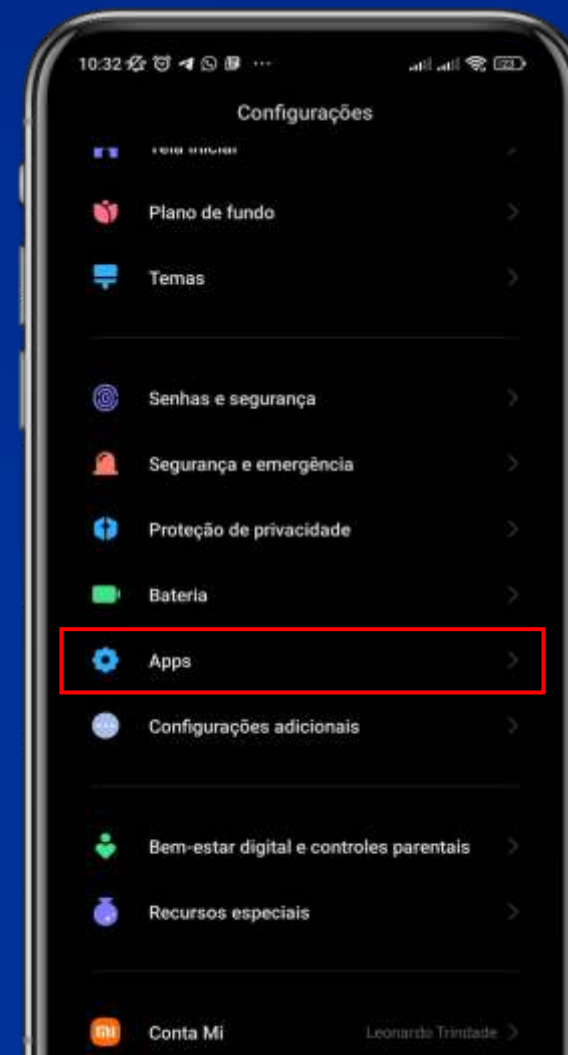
10:32 ··· 

Configurações

Tela inicial

Plano de fundo

Temas

Senhas e segurança

Segurança e emergência

Proteção de privacidade

Bateria

Apps

Configurações adicionais

Bem-estar digital e controles parentais

Recursos especiais

Conta Mi Leonardo Trindade